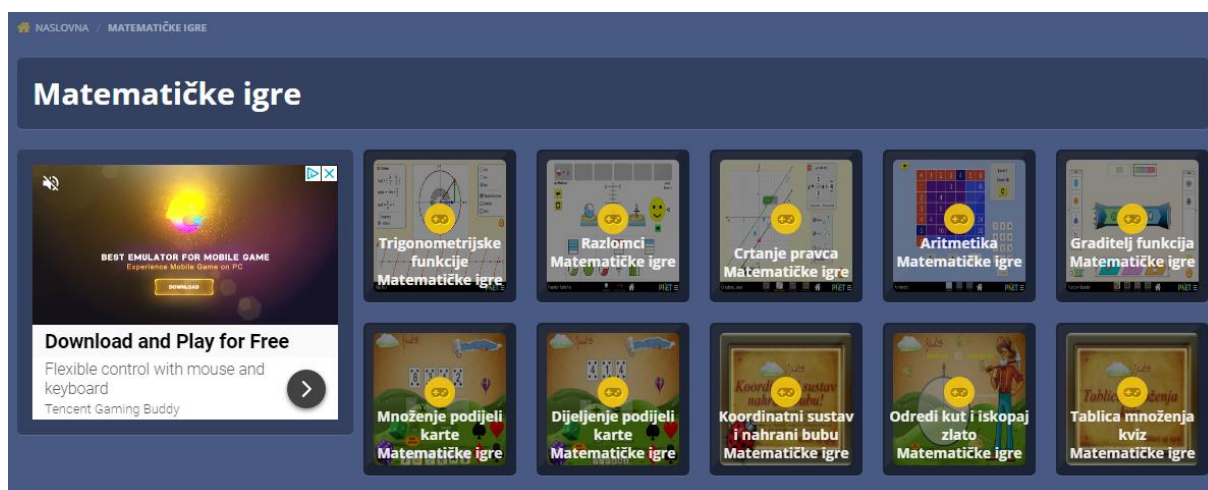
NASLOVNA / MATEMATIČKE IGRE

Matematičke igre

BEST EMULATOR FOR MOBILE GAME
Experience Mobile Game on PC
DOWNLOAD

Download and Play for Free
Flexible control with mouse and keyboard
Tencent Gaming Buddy

Trigonometrijske funkcije
Matematičke igre

Razlomci
Matematičke igre

Crtanje pravca
Matematičke igre

Aritmetika
Matematičke igre

Graditelj funkcija
Matematičke igre

Množenje podijeli karte
Matematičke igre

Dijeljenje podijeli karte
Matematičke igre

Koordinatni sustav i nahrani bubu
Matematičke igre

Odredi kut i iskopaj zlato
Matematičke igre

Tablica množenja kviz
Matematičke igre